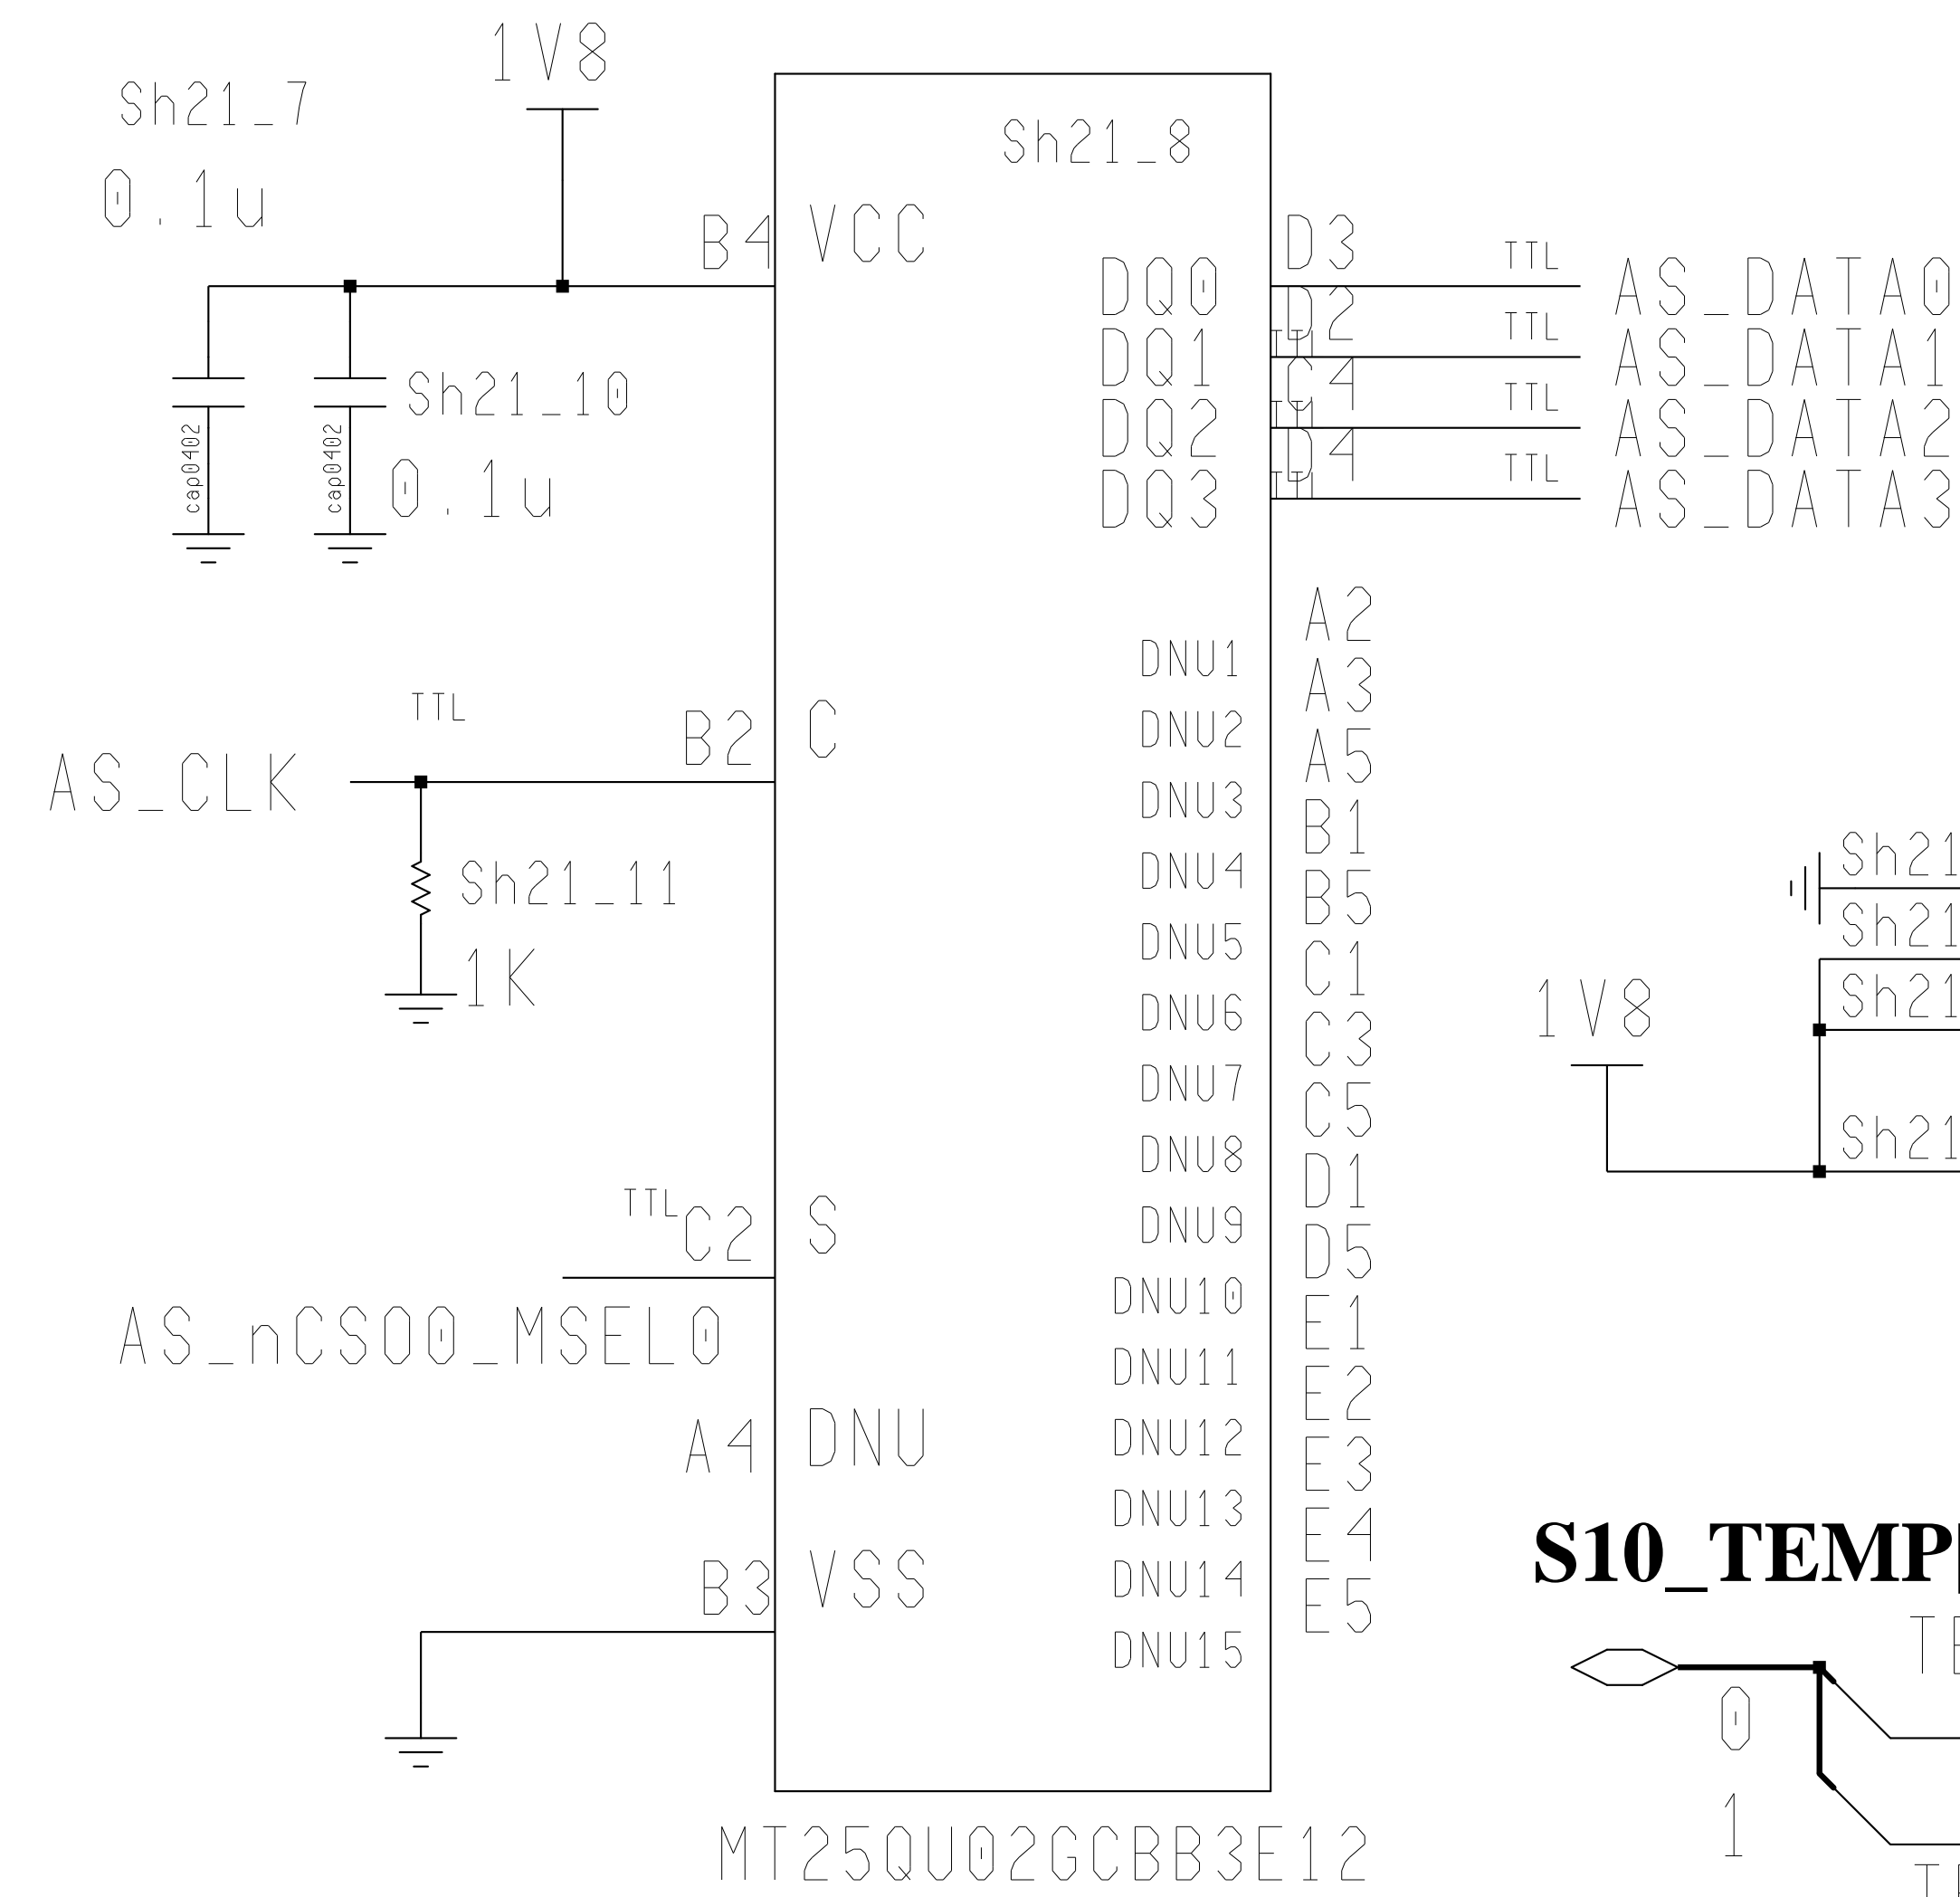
1V8

Sh21_7

0.1u

Sh21_8

B4 VCC

D3

DQ0 TTL AS_DATA0

D2

DQ1 TTL AS_DATA1

C4

DQ2 TTL AS_DATA2

D4

DQ3 TTL AS_DATA3

cap0402

cap0402

Sh21_10

0.1u

A2
DNU1
A3
DNU2
A5
DNU3
B1
DNU4
B5
DNU5
C1
DNU6
C3
DNU7
C5
DNU8
D1
DNU9
D5
DNU10
E1
DNU11
E2
DNU12
E3
DNU13
E4
DNU14
E5
DNU15

TTL

AS_CLK B2 C

Sh21_11

1K

Sh21
Sh21
Sh21

1V8

Sh21

TTL C2 S

AS_nCSO0_MSEL0

A4 DNU

B3 VSS

S10_TEMP

TE

0

1

TI

MT25QU02GCBB3E12